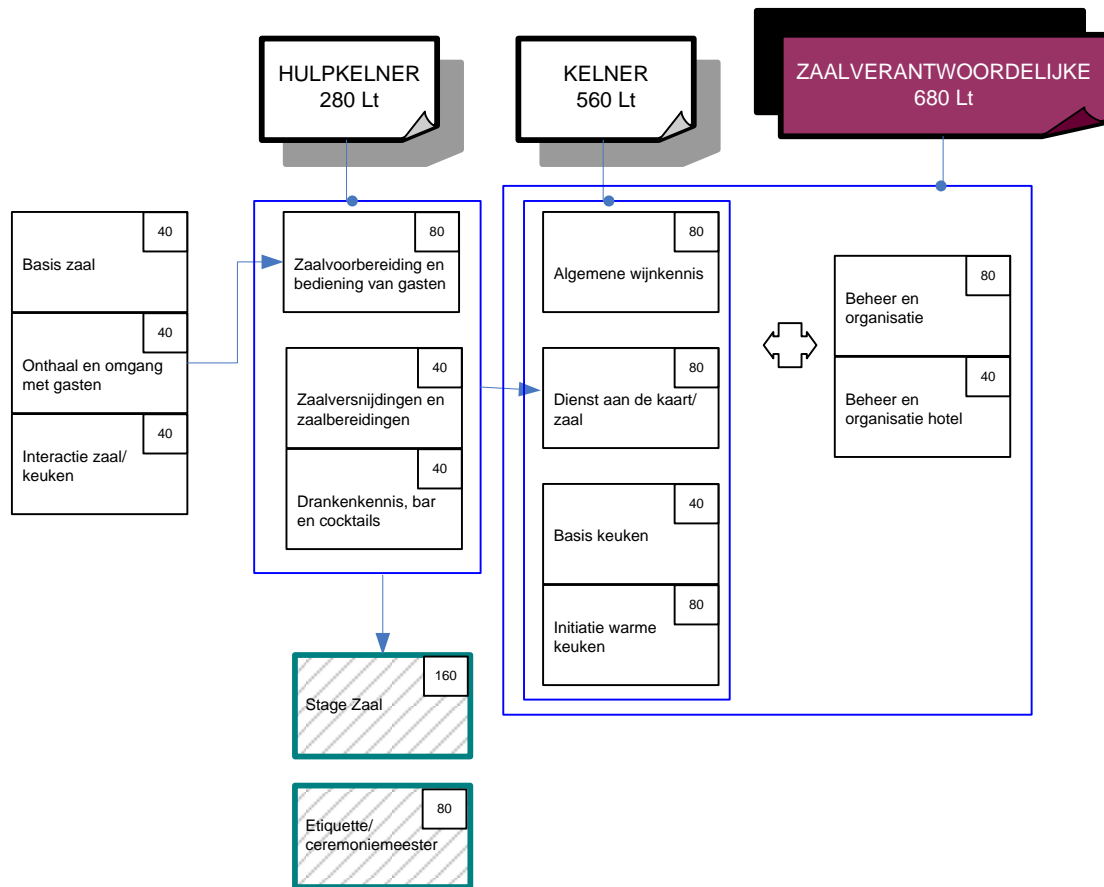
HULPKELNER
280 Lt

KELNER
560 Lt

ZAALVERANTWOORDELIJKE
680 Lt

40
Basis zaal

40
Onthaal en omgang met gasten

40
Interactie zaal/ keuken

80
Zaalvoorbereiding en bediening van gasten

40
Zaalversnijdingen en zaalbereidingen

40
Drankenkennis, bar en cocktails

80
Algemene wijnkennis

80
Dienst aan de kaart/ zaal

40
Basis keuken

80
Initiatie warme keuken

80
Beheer en organisatie

40
Beheer en organisatie hotel

160
Stage Zaal

80
Etiquette/ ceremoniemeester